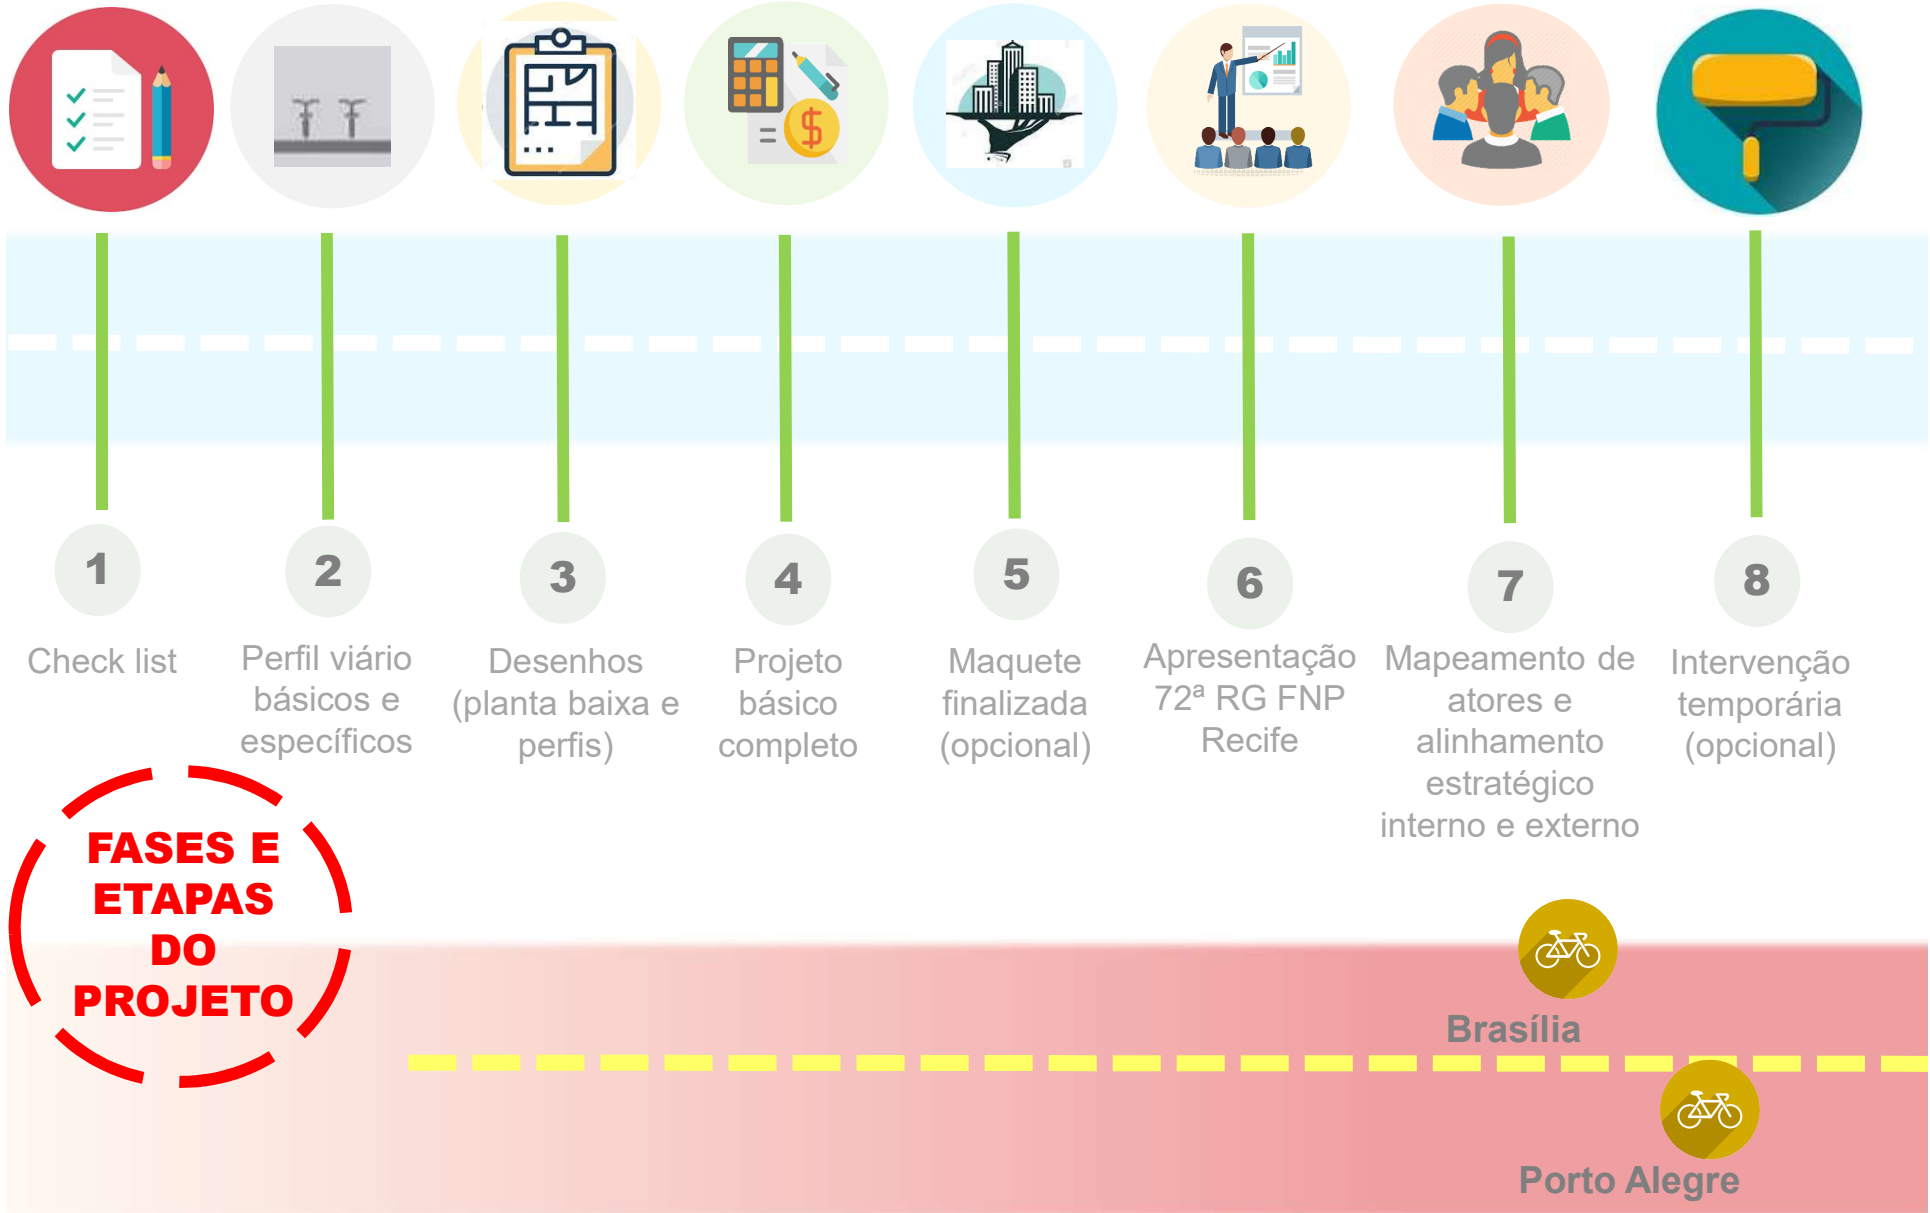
1
Check list

2
Perfil viário básicos e específicos

3
Desenhos (planta baixa e perfis)

4
Projeto básico completo

5
Maquete finalizada (opcional)

6
Apresentação 72ª RG FNP Recife

7
Mapeamento de atores e alinhamento estratégico interno e externo

8
Intervenção temporária (opcional)

FASES E ETAPAS DO PROJETO

Brasília

Porto Alegre